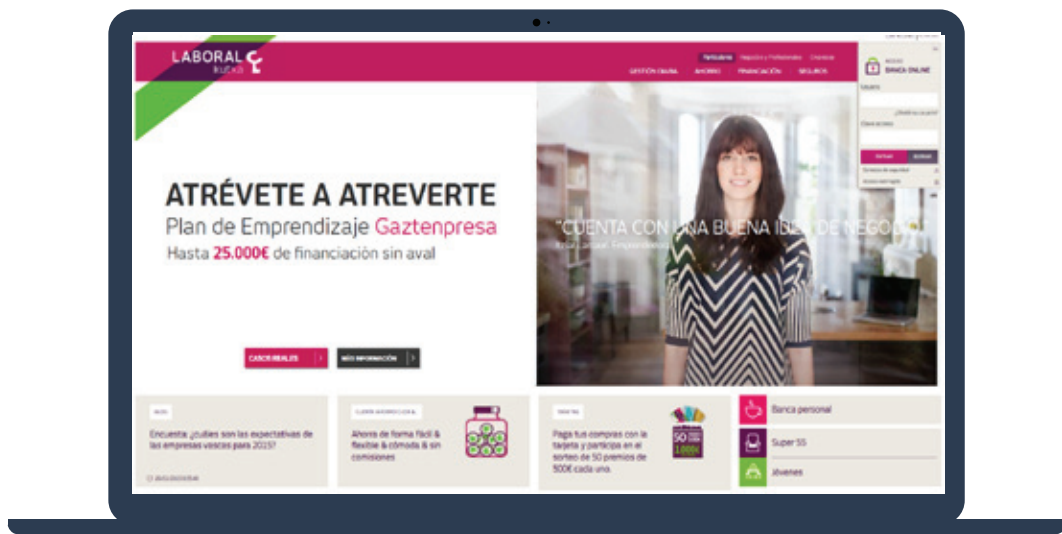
LABORAL kutxa

Particulares Negocios y Profesionales Empresas

GESTIÓN DIARIA AHORRO FINANCIACIÓN SEGUROS

BANCA ONLINE

Usuario

Clave de acceso

ENTRAR

ATRÉVETE A ATREVERTE

Plan de Emprendizaje Gaztenpresa

Hasta 25.000€ de financiación sin aval

"CUENTA CON UNA BUENA IDEA DE NEGOCIO"

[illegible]

CASOS REALES

MÁS INFORMACIÓN

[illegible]

Encuesta: ¿cuáles son las expectativas de las empresas vascas para 2015?

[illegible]

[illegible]

Ahorra de forma fácil & flexible & cómoda & sin comisiones

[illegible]

Paga tus compras con la tarjeta y participa en el sorteo de 50 premios de 500€ cada uno.

50

1.000€

Banca personal

Super 55

Jóvenes